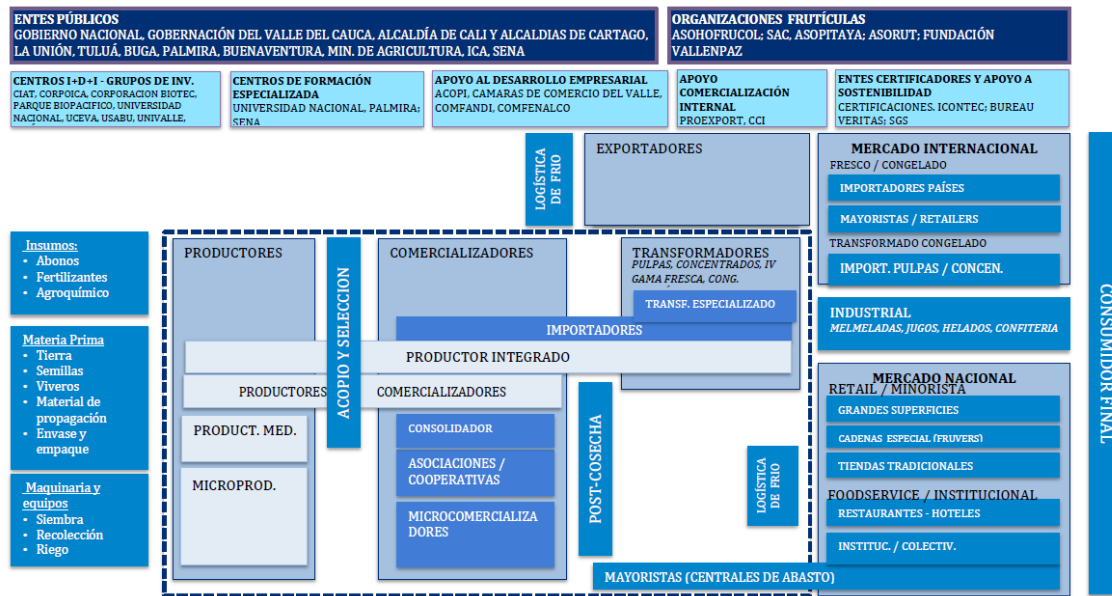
ENTES PÚBLICOS
GOBIERNO NACIONAL, GOBERNACIÓN DEL VALLE DEL CAUCA, ALCALDÍA DE CALI Y ALCALDIAS DE CARTAGO, LA UNIÓN, TULUÁ, BUGA, PALMIRA, BUENAVENTURA, MIN. DE AGRICULTURA, ICA, SENA

ORGANIZACIONES FRUTÍCULAS
ASOHOFRUCOL; SAC, ASOPITAYA; ASORUT; FUNDACIÓN VALLENPAZ

CENTROS I+D+I - GRUPOS DE INV.
CIAT, CORPOICA, CORPORACION BIOTEC, PARQUE BIOPACIFICO, UNIVERSIDAD NACIONAL, UCEVA, USABU, UNIVALLE,

CENTROS DE FORMACIÓN ESPECIALIZADA
UNIVERSIDAD NACIONAL, PALMIRA; SENA

APOYO AL DESARROLLO EMPRESARIAL
ACOPI, CAMARAS DE COMERCIO DEL VALLE, COMFANDI, COMFENALCO

APOYO COMERCIALIZACIÓN INTERNAL
PROEXPORT, CCI

ENTES CERTIFICADORES Y APOYO A SOSTENIBILIDAD
CERTIFICACIONES. ICONTEC; BUREAU VERITAS; SGS

LOGÍSTICA DE FRIO

EXPORTADORES

MERCADO INTERNACIONAL
FRESCO / CONGELADO
IMPORTADORES PAÍSES
MAYORISTAS / RETAILERS
TRANSFORMADO CONGELADO
IMPORT. PULPAS / CONCEN.

Insumos:
• Abonos
• Fertilizantes
• Agroquímico

Materia Prima
• Tierra
• Semillas
• Viveros
• Material de propagación
• Envase y empaque

Maquinaria y equipos
• Siembra
• Recolección
• Riego

PRODUCTORES

ACOPIO Y SELECCION

COMERCIALIZADORES

TRANSFORMADORES
PULPAS, CONCENTRADOS, IV GAMA FRESCA, CONG.
TRANSF. ESPECIALIZADO

IMPORTADORES

PRODUCTOR INTEGRADO

PRODUCTORES COMERCIALIZADORES

PRODUCT. MED.

MICROPROD.

CONSOLIDADOR

ASOCIACIONES / COOPERATIVAS

MICROCOMERCIALIZADORES

POST-COSECHA

LOGÍSTICA DE FRIO

INDUSTRIAL
MELMELADAS, JUGOS, HELADOS, CONFITERIA

MERCADO NACIONAL
RETAIL / MINORISTA
GRANDES SUPERFICIES
CADENAS ESPECIAL (FRUVERS)
TIENDAS TRADICIONALES
FOODSERVICE / INSTITUCIONAL
RESTAURANTES - HOTELES
INSTITUC. / COLECTIV.

MAYORISTAS (CENTRALES DE ABASTO)

CONSUMIDOR FINAL